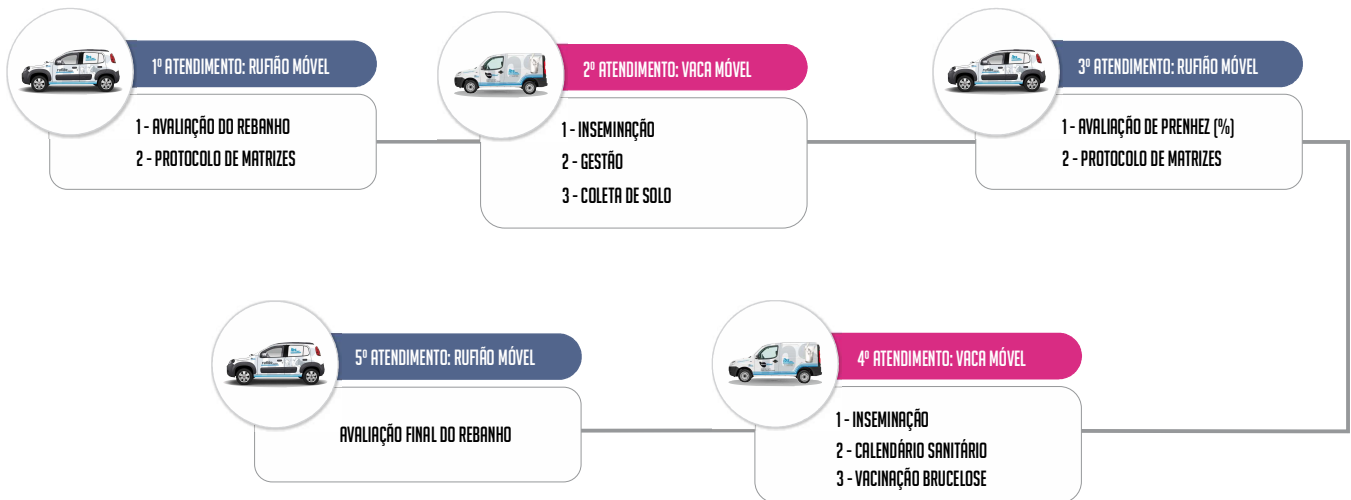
1º ATENDIMENTO: RUFIÃO MÓVEL

1 - AVALIAÇÃO DO REBANHO
2 - PROTOCOLO DE MATRIZES

2º ATENDIMENTO: VACA MÓVEL

1 - INSEMINAÇÃO
2 - GESTÃO
3 - COLETA DE SOLO

3º ATENDIMENTO: RUFIÃO MÓVEL

1 - AVALIAÇÃO DE PRENHEZ (%)
2 - PROTOCOLO DE MATRIZES

5º ATENDIMENTO: RUFIÃO MÓVEL

AVALIAÇÃO FINAL DO REBANHO

4º ATENDIMENTO: VACA MÓVEL

1 - INSEMINAÇÃO
2 - CALENDÁRIO SANITÁRIO
3 - VACINAÇÃO BRUCELOSE